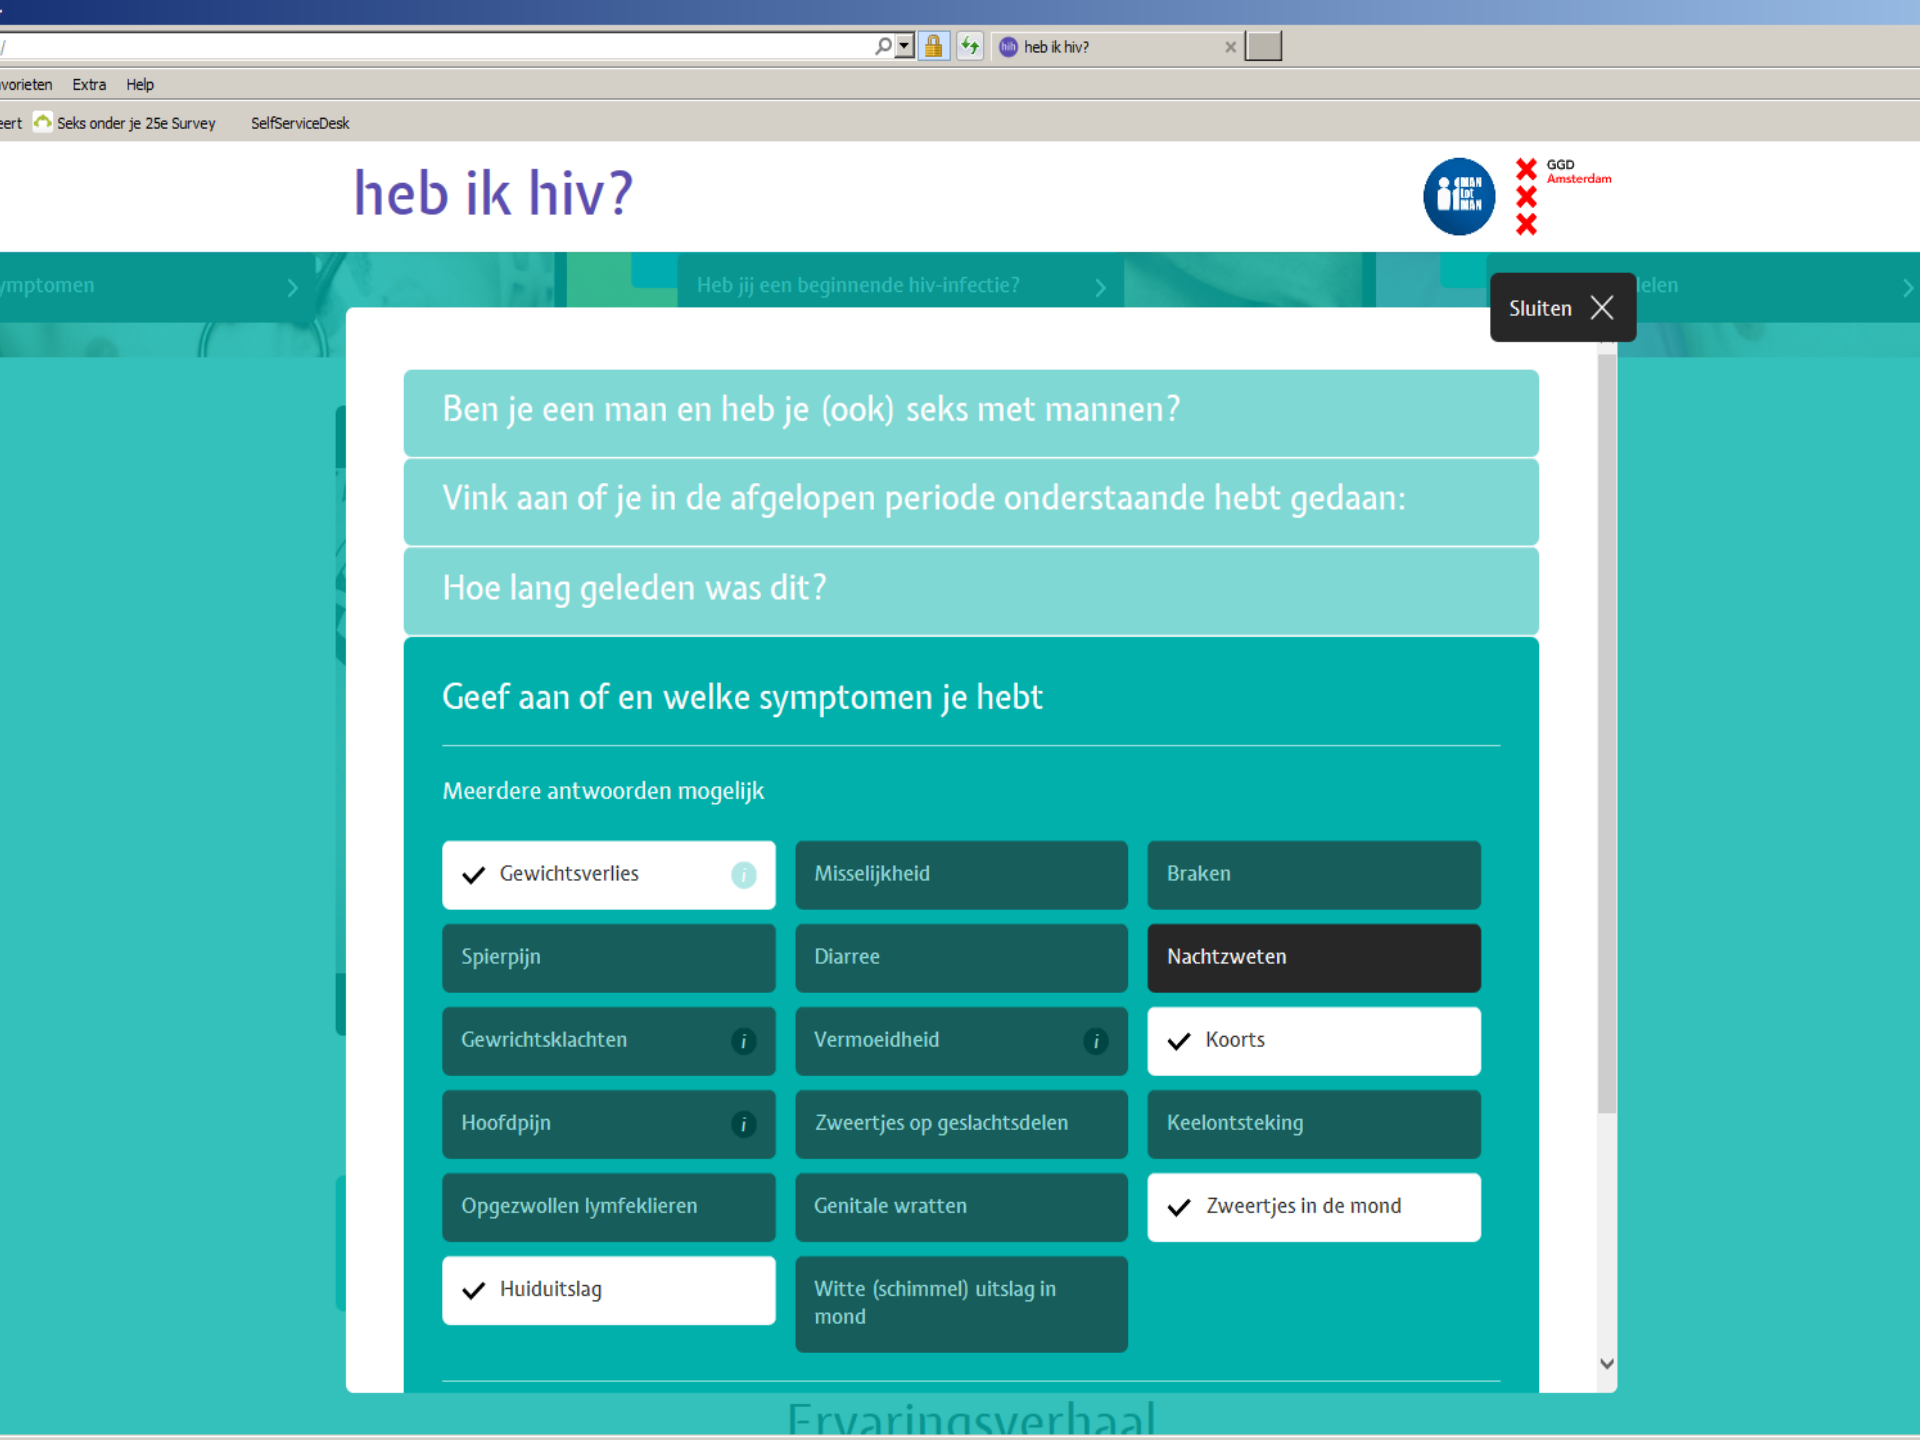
heb ik hiv?

vorieten Extra Help

eert Seks onder je 25e Survey SelfServiceDesk

heb ik hiv?

GGD Amsterdam

ymptomen

Heb jij een beginnende hiv-infectie?

lelen

Sluiten

Ben je een man en heb je (ook) seks met mannen?

Vink aan of je in de afgelopen periode onderstaande hebt gedaan:

Hoe lang geleden was dit?

Geef aan of en welke symptomen je hebt

Meerdere antwoorden mogelijk

| Gewichtsverlies | Misselijkheid | Braken |
|---|---|---|
| Spierpijn | Diarree | Nachtzweten |
| Gewrichtsklachten | Vermoeidheid | Koorts |
| Hoofdpijn | Zweertjes op geslachtsdelen | Keelontsteking |
| Opgezwollen lymfeklieren | Genitale wratten | Zweertjes in de mond |
| Huiduitslag | Witte (schimmel) uitslag in mond | |

Ervaringsverhaal